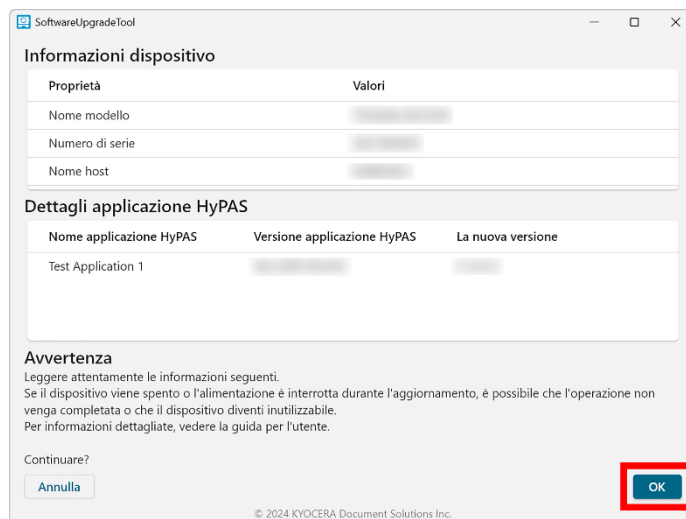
SoftwareUpgradeTool

Informazioni dispositivo

| Proprietà | Valori |
|---|---|
| Nome modello | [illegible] |
| Numero di serie | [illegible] |
| Nome host | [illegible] |

Dettagli applicazione HyPAS

| Nome applicazione HyPAS | Versione applicazione HyPAS | La nuova versione |
|---|---|---|
| Test Application 1 | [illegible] | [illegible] |

Avvertenza
Leggere attentamente le informazioni seguenti.
Se il dispositivo viene spento o l'alimentazione è interrotta durante l'aggiornamento, è possibile che l'operazione non venga completata o che il dispositivo diventi inutilizzabile.
Per informazioni dettagliate, vedere la guida per l'utente.

Continuare?

Annulla

OK

© 2024 KYOCERA Document Solutions Inc.